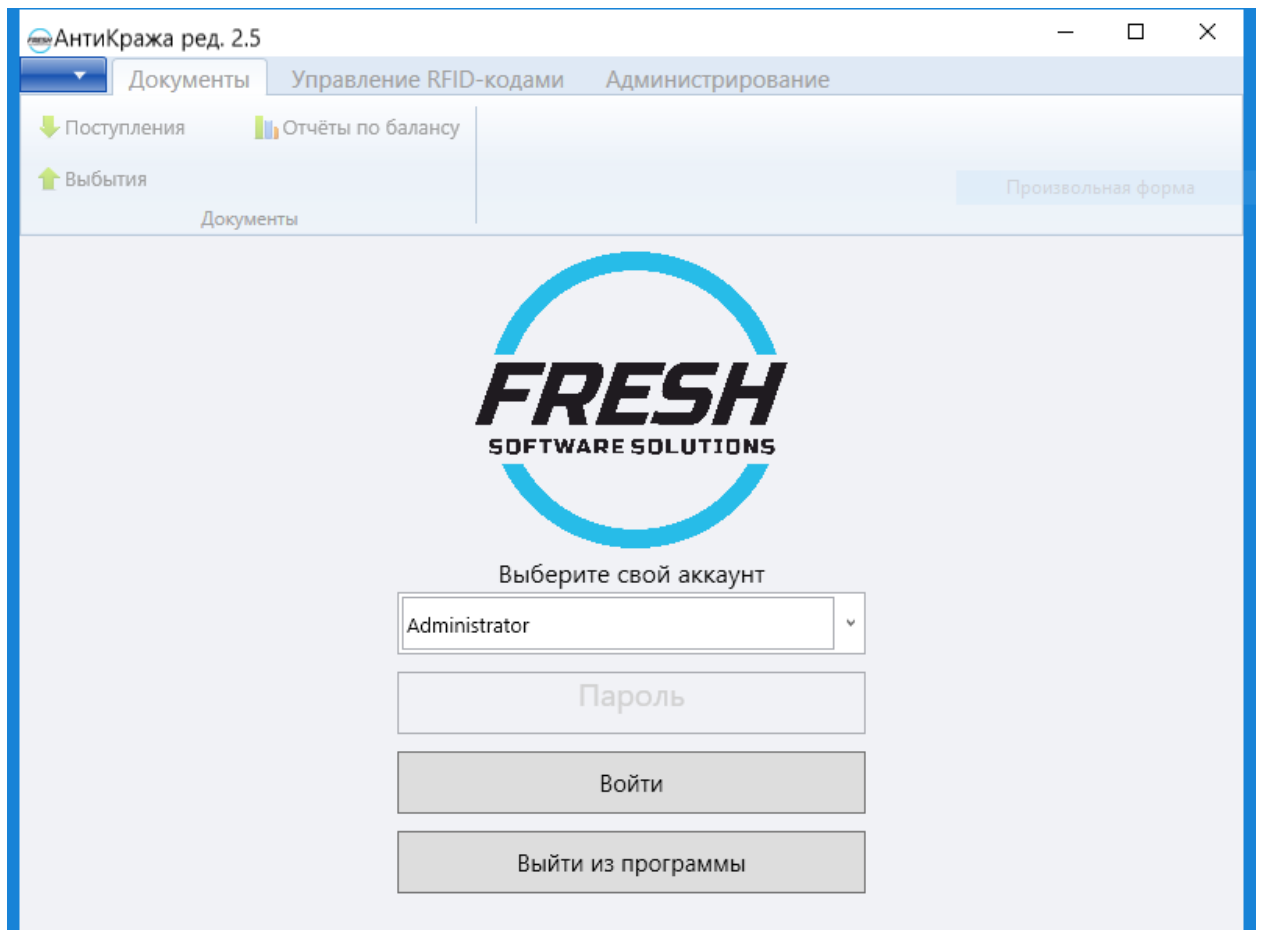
АнтиКража ред. 2.5

Документы Управление RFID-кодами Администрирование

Поступления Отчёты по балансу
Выбытия
Документы

Произвольная форма

FRESH
SOFTWARE SOLUTIONS

Выберите свой аккаунт

Administrator

Пароль

Войти

Выйти из программы